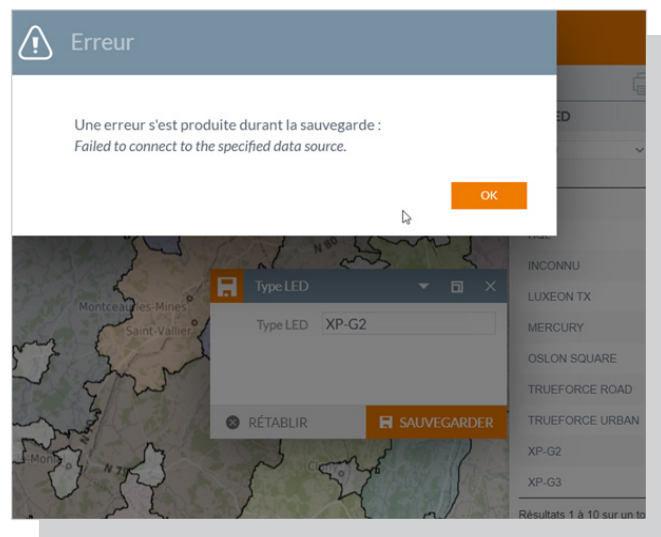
Erreur

Une erreur s'est produite durant la sauvegarde :
Failed to connect to the specified data source.

OK

ED

Montceau-les-Mines
Saint-Vallier

N 80

N 79

Type LED

Type LED XP-G2

RÉTABLIR

SAUVEGARDER

INCONNU
LUXEON TX
MERCURY
OSLON SQUARE
TRUEFORCE ROAD
TRUEFORCE URBAN
XP-G2
XP-G3

Résultats 1 à 10 sur un to